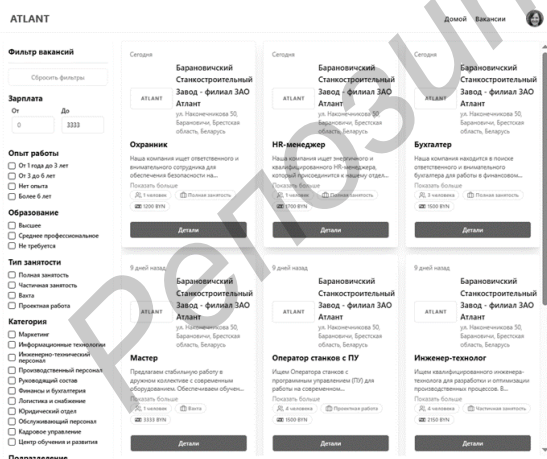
ATLANT

Домой Вакансии

Фильтр вакансий

Сбросить фильтры

Зарплата

От 0

До 3333

Опыт работы

От 1 года до 3 лет

От 3 до 6 лет

Нет опыта

Более 6 лет

Образование

Высшее

Среднее профессиональное

Не требуется

Тип занятости

Полная занятость

Частичная занятость

Вахта

Проектная работа

Категория

Маркетинг

Информационные технологии

Инженерно-технический персонал

Производственный персонал

Руководящий состав

Финансы и бухгалтерия

Логистика и снабжение

Юридический отдел

Обслуживающий персонал

Кадровое управление

Центр обучения и развития

Подразделение

Сегодня

ATLANT

Барановичский Станкостроительный Завод - филиал ЗАО Атлант

ул. Наконечникова 50, Барановичи, Брестская область, Беларусь

Охранник

Наша компания ищет ответственного и внимательного сотрудника для обеспечения безопасности на...

Показать больше

1 человек

Полная занятость

1200 BYN

Детали

Сегодня

ATLANT

Барановичский Станкостроительный Завод - филиал ЗАО Атлант

ул. Наконечникова 50, Барановичи, Брестская область, Беларусь

HR-менеджер

Наша компания ищет энергичного и квалифицированного HR-менеджера, который присоединится к нашему отдел...

Показать больше

1 человек

Полная занятость

1100 BYN

Детали

Сегодня

ATLANT

Барановичский Станкостроительный Завод - филиал ЗАО Атлант

ул. Наконечникова 50, Барановичи, Брестская область, Беларусь

Бухгалтер

Наша компания находится в поиске ответственного и внимательного бухгалтера для работы в финансовом...

Показать больше

1 человек

Полная занятость

1500 BYN

Детали

9 дней назад

ATLANT

Барановичский Станкостроительный Завод - филиал ЗАО Атлант

ул. Наконечникова 50, Барановичи, Брестская область, Беларусь

Мастер

Предлагаем стабильную работу в дружном коллективе с современным оборудованием. Обеспечиваем обучен...

Показать больше

1 человек

Вахта

3333 BYN

Детали

9 дней назад

ATLANT

Барановичский Станкостроительный Завод - филиал ЗАО Атлант

ул. Наконечникова 50, Барановичи, Брестская область, Беларусь

Оператор станков с ПУ

Ищем Оператора станков с программным управлением (ПУ) для работы на современном...

Показать больше

4 человека

Проектная работа

1500 BYN

Детали

9 дней назад

ATLANT

Барановичский Станкостроительный Завод - филиал ЗАО Атлант

ул. Наконечникова 50, Барановичи, Брестская область, Беларусь

Инженер-технолог

Ищем квалифицированного инженера-технолога для разработки и оптимизации производственных процессов. В...

Показать больше

4 человека

Частичная занятость

2150 BYN

Детали

Репозит